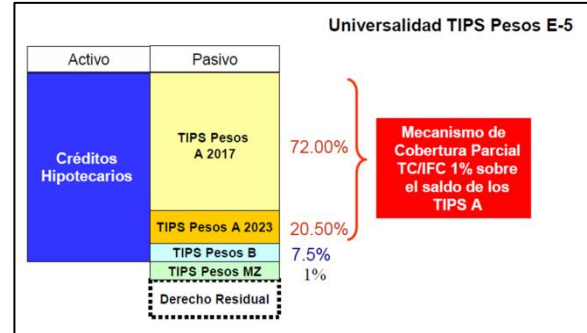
Universalidad TIPS Pesos E-5

Activo

Pasivo

Créditos Hipotecarios

TIPS Pesos A 2017

72.00%

TIPS Pesos A 2023

20.50%

TIPS Pesos B

7.5%

TIPS Pesos MZ

1%

Derecho Residual

Mecanismo de Cobertura Parcial TC/IFC 1% sobre el saldo de los TIPS A